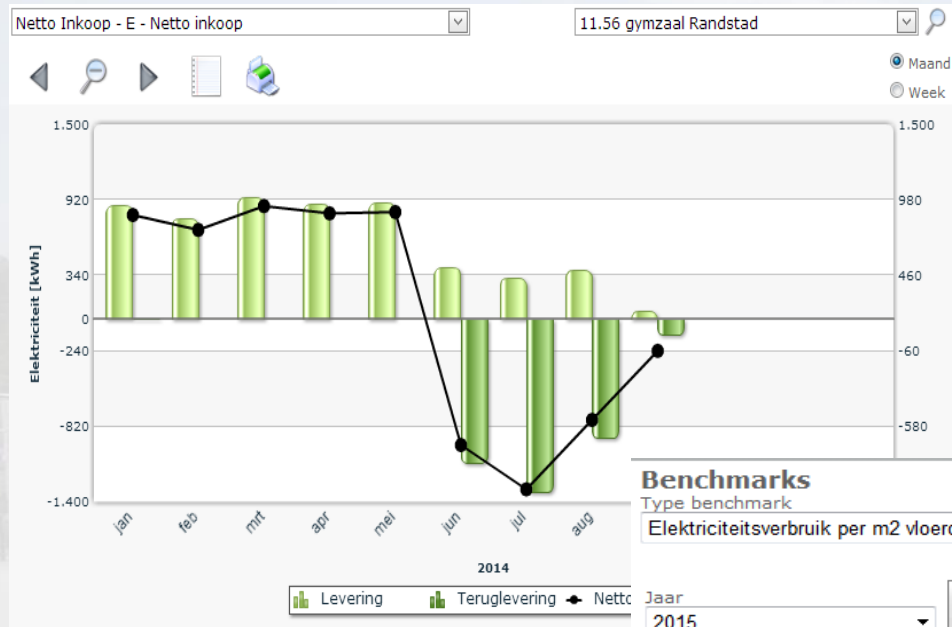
Netto Inkoop - E - Netto inkoop
11.56 gymzaal Randstad
Maand
Week

1.500
920
340
0
-240
-820
-1.400

Elektriciteit [kWh]

1.500
980
460
-60
-580

jan
feb
mrt
apr
mei
jun
jul
aug

2014

Levering
Teruglevering
Netto

Benchmarks
Type benchmark
Elektriciteitsverbruik per m2 vloero
Jaar
2015